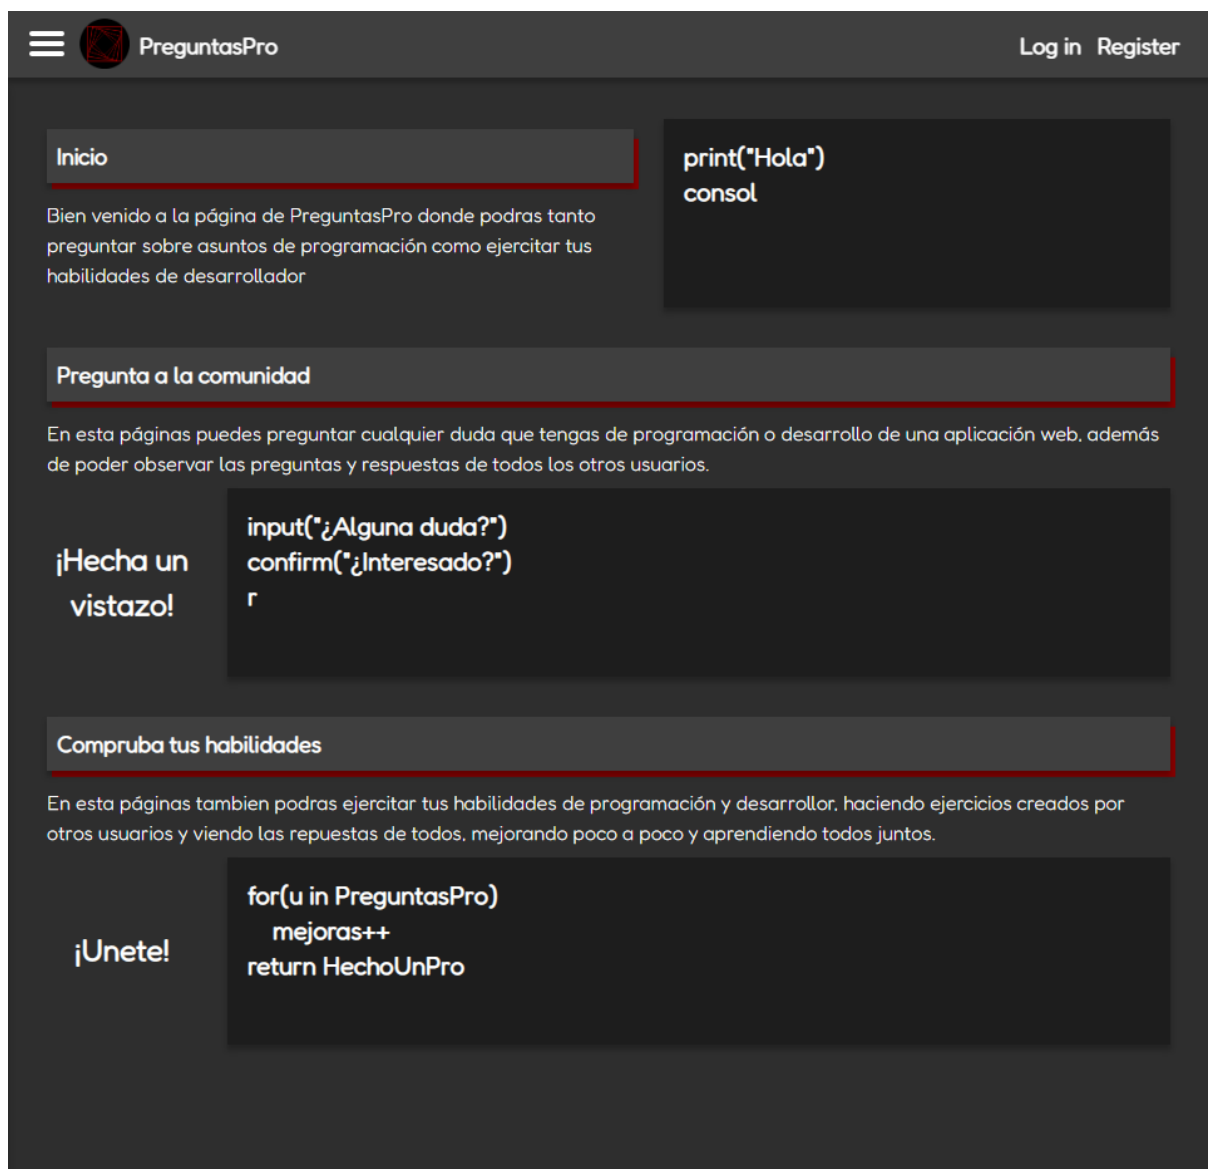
PreguntasPro

Log in Register

Inicio

Bien venido a la página de PreguntasPro donde podras tanto preguntar sobre asuntos de programación como ejercitar tus habilidades de desarrollador

print("Hola")
consol

Pregunta a la comunidad

En esta páginas puedes preguntar cualquier duda que tengas de programación o desarrollo de una aplicación web, además de poder observar las preguntas y respuestas de todos los otros usuarios.

¡Hecha un vistazo!

input("¿Alguna duda?")
confirm("¿Interesado?")
r

Compruba tus habilidades

En esta páginas tambien podras ejercitar tus habilidades de programación y desarrollor, haciendo ejercicios creados por otros usuarios y viendo las repuestas de todos, mejorando poco a poco y aprendiendo todos juntos.

¡Unete!

for(u in PreguntasPro)
mejoras++
return HechoUnPro